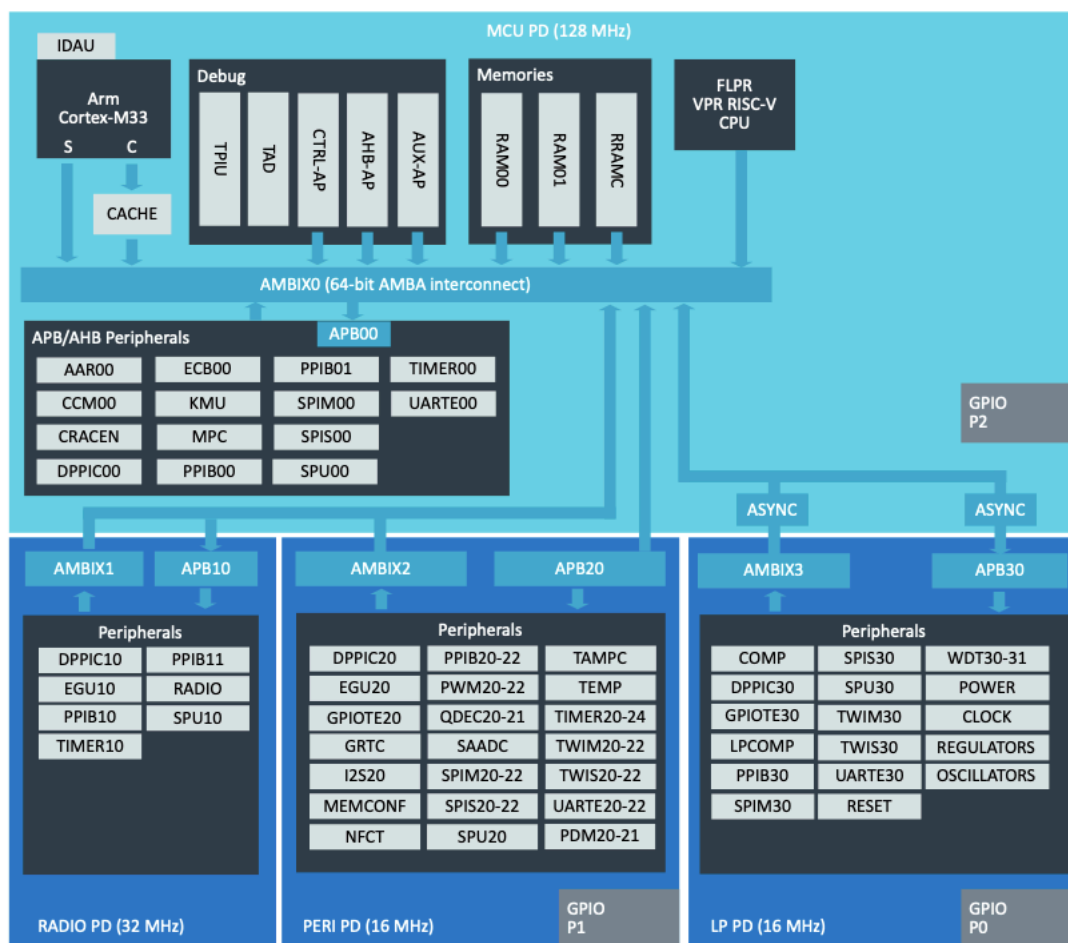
MCU PD (128 MHz)

IDAU

Arm
Cortex-M33
S C

CACHE

Debug
TPIU
TAD
CTRL-AP
AHB-AP
AUX-AP

Memories
RAM00
RAM01
RRAMC

FLPR
VPR RISC-V
CPU

AMBIX0 (64-bit AMBA interconnect)

APB/AHB Peripherals
APB00

| AAR00 | ECB00 | PPIB01 | TIMER00 |
|---|---|---|---|
| CCM00 | KMU | SPIM00 | UARTE00 |
| CRACEN | MPC | SPIS00 | |
| DPPIC00 | PPIB00 | SPU00 | |

GPIO
P2

ASYNC
ASYNC

AMBIX1
APB10

Peripherals

| DPPIC10 | PPIB11 |
|---|---|
| EGU10 | RADIO |
| PPIB10 | SPU10 |
| TIMER10 | |

RADIO PD (32 MHz)

AMBIX2
APB20

Peripherals

| DPPIC20 | PPIB20-22 | TAMPC |
|---|---|---|
| EGU20 | PWM20-22 | TEMP |
| GPIOTE20 | QDEC20-21 | TIMER20-24 |
| GRTC | SAADC | TWIM20-22 |
| I2S20 | SPIM20-22 | TWIS20-22 |
| MEMCONF | SPIS20-22 | UARTE20-22 |
| NFCT | SPU20 | PDM20-21 |

PERI PD (16 MHz)

GPIO
P1

AMBIX3
APB30

Peripherals

| COMP | SPIS30 | WDT30-31 |
|---|---|---|
| DPPIC30 | SPU30 | POWER |
| GPIOTE30 | TWIM30 | CLOCK |
| LPCOMP | TWIS30 | REGULATORS |
| PPIB30 | UARTE30 | OSCILLATORS |
| SPIM30 | RESET | |

LP PD (16 MHz)

GPIO
P0